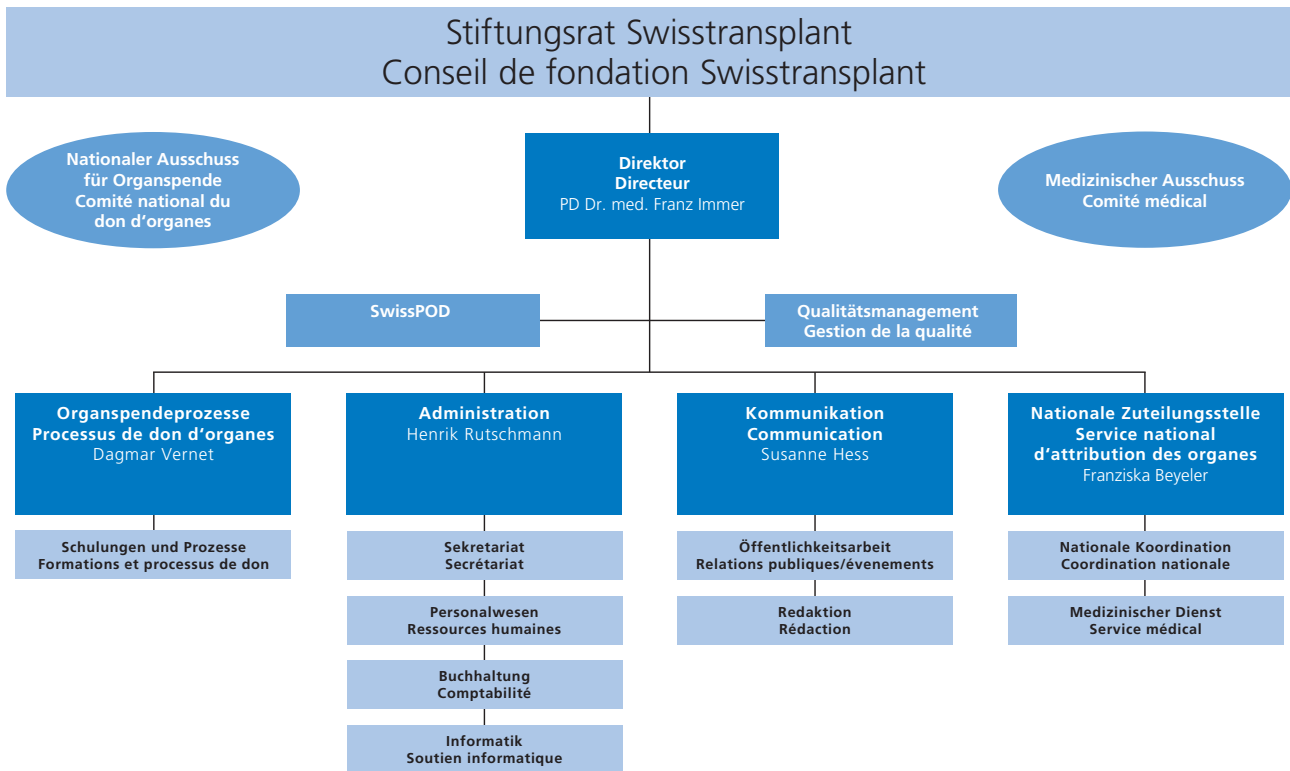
Stiftungsrat Swisstransplant
Conseil de fondation Swisstransplant

Nationaler Ausschuss für Organspende
Comité national du don d’organes

Direktor
Directeur
PD Dr. med. Franz Immer

Medizinischer Ausschuss
Comité médical

SwissPOD

Qualitätsmanagement
Gestion de la qualité

Organspendeprozesse
Processus de don d’organes
Dagmar Vernet

Schulungen und Prozesse
Formations et processus de don

Administration
Henrik Rutschmann

Sekretariat
Secrétariat

Personalwesen
Ressources humaines

Buchhaltung
Comptabilité

Informatik
Soutien informatique

Kommunikation
Communication
Susanne Hess

Öffentlichkeitsarbeit
Relations publiques/évenements

Redaktion
Rédaction

Nationale Zuteilungsstelle
Service national d’attribution des organes
Franziska Beyeler

Nationale Koordination
Coordination nationale

Medizinischer Dienst
Service médical